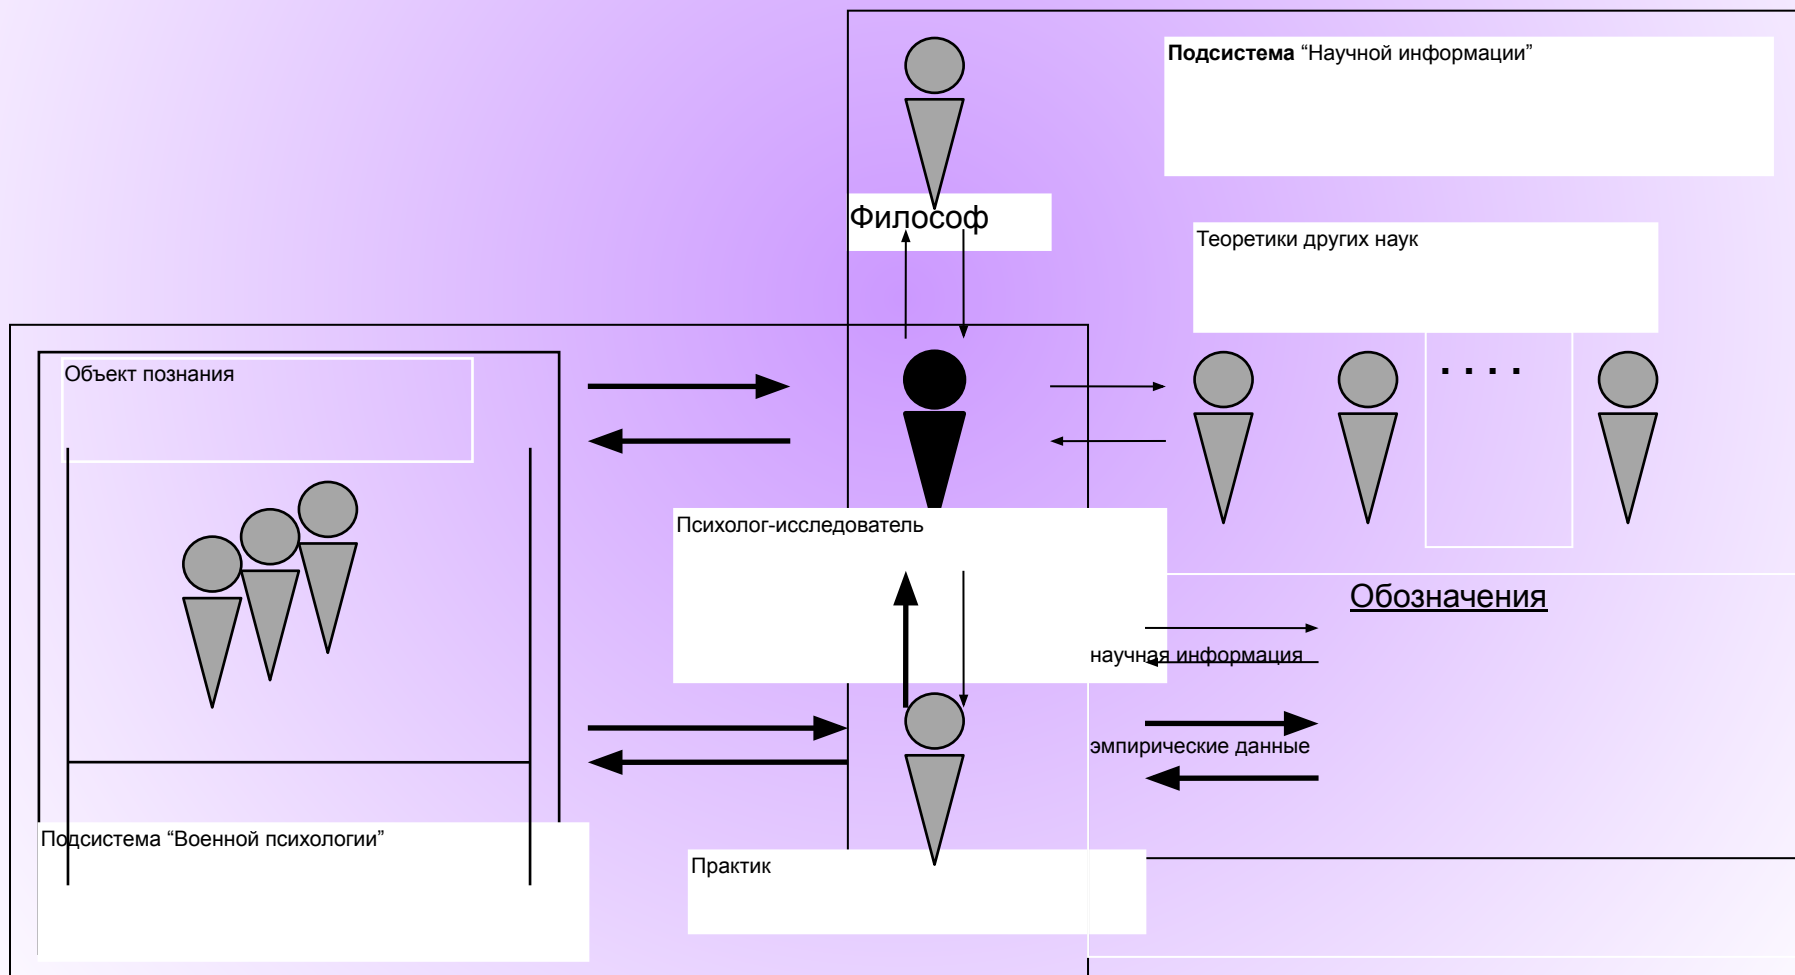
Подсистема “Научной информации”

Философ

Теоретики других наук

Объект познания

. . . .

Психолог-исследователь

Обозначения

научная информация

эмпирические данные

Подсистема “Военной психологии”

Практик